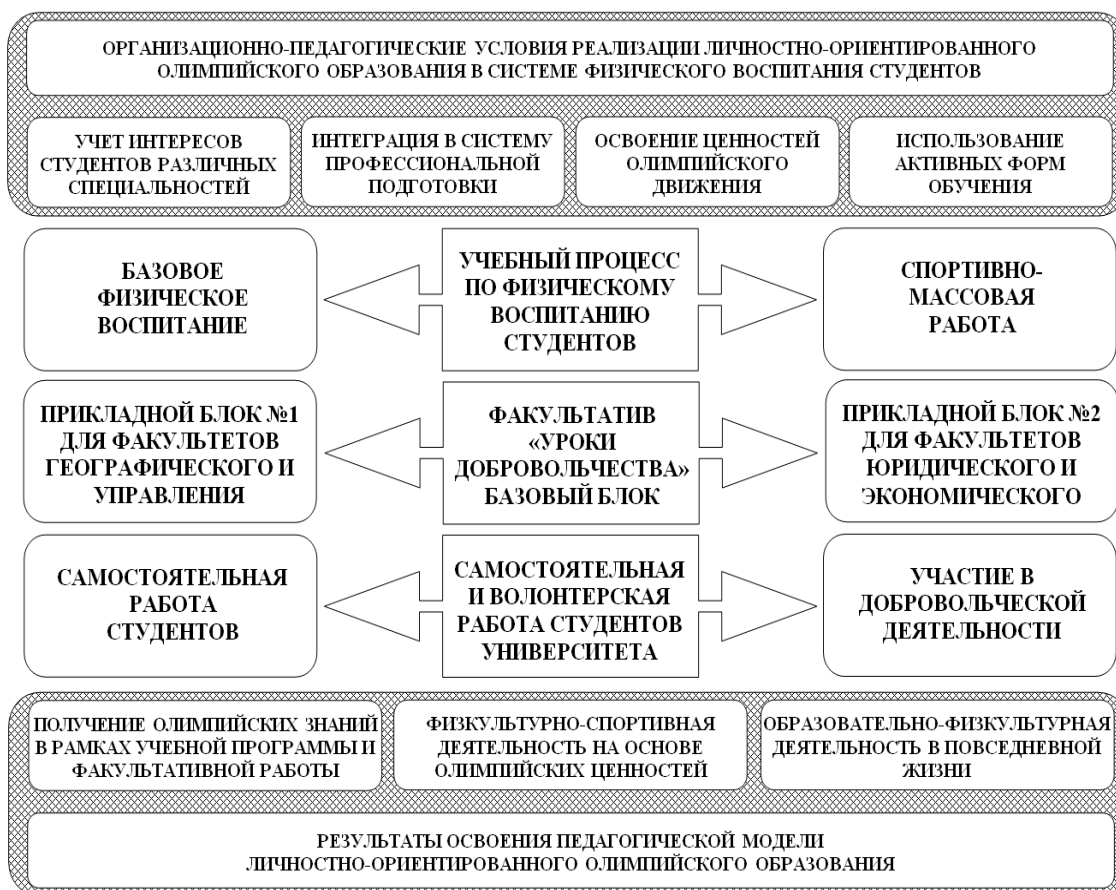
ОРГАНИЗАЦИОННО-ПЕДАГОГИЧЕСКИЕ УСЛОВИЯ РЕАЛИЗАЦИИ ЛИЧНОСТНО-ОРИЕНТИРОВАННОГО ОЛИМПИЙСКОГО ОБРАЗОВАНИЯ В СИСТЕМЕ ФИЗИЧЕСКОГО ВОСПИТАНИЯ СТУДЕНТОВ

УЧЕТ ИНТЕРЕСОВ СТУДЕНТОВ РАЗЛИЧНЫХ СПЕЦИАЛЬНОСТЕЙ

ИНТЕГРАЦИЯ В СИСТЕМУ ПРОФЕССИОНАЛЬНОЙ ПОДГОТОВКИ

ОСВОЕНИЕ ЦЕННОСТЕЙ ОЛИМПИЙСКОГО ДВИЖЕНИЯ

ИСПОЛЬЗОВАНИЕ АКТИВНЫХ ФОРМ ОБУЧЕНИЯ

БАЗОВОЕ ФИЗИЧЕСКОЕ ВОСПИТАНИЕ

УЧЕБНЫЙ ПРОЦЕСС ПО ФИЗИЧЕСКОМУ ВОСПИТАНИЮ СТУДЕНТОВ

СПОРТИВНО-МАССОВАЯ РАБОТА

ПРИКЛАДНОЙ БЛОК №1 ДЛЯ ФАКУЛЬТЕТОВ ГЕОГРАФИЧЕСКОГО И УПРАВЛЕНИЯ

ФАКУЛЬТАТИВ «УРОКИ ДОБРОВОЛЬЧЕСТВА» БАЗОВЫЙ БЛОК

ПРИКЛАДНОЙ БЛОК №2 ДЛЯ ФАКУЛЬТЕТОВ ЮРИДИЧЕСКОГО И ЭКОНОМИЧЕСКОГО

САМОСТОЯТЕЛЬНАЯ РАБОТА СТУДЕНТОВ

САМОСТОЯТЕЛЬНАЯ И ВОЛОНТЕРСКАЯ РАБОТА СТУДЕНТОВ УНИВЕРСИТЕТА

УЧАСТИЕ В ДОБРОВОЛЬЧЕСКОЙ ДЕЯТЕЛЬНОСТИ

ПОЛУЧЕНИЕ ОЛИМПИЙСКИХ ЗНАНИЙ В РАМКАХ УЧЕБНОЙ ПРОГРАММЫ И ФАКУЛЬТАТИВНОЙ РАБОТЫ

ФИЗКУЛЬТУРНО-СПОРТИВНАЯ ДЕЯТЕЛЬНОСТЬ НА ОСНОВЕ ОЛИМПИЙСКИХ ЦЕННОСТЕЙ

ОБРАЗОВАТЕЛЬНО-ФИЗКУЛЬТУРНАЯ ДЕЯТЕЛЬНОСТЬ В ПОВСЕДНЕВНОЙ ЖИЗНИ

РЕЗУЛЬТАТЫ ОСВОЕНИЯ ПЕДАГОГИЧЕСКОЙ МОДЕЛИ ЛИЧНОСТНО-ОРИЕНТИРОВАННОГО ОЛИМПИЙСКОГО ОБРАЗОВАНИЯ